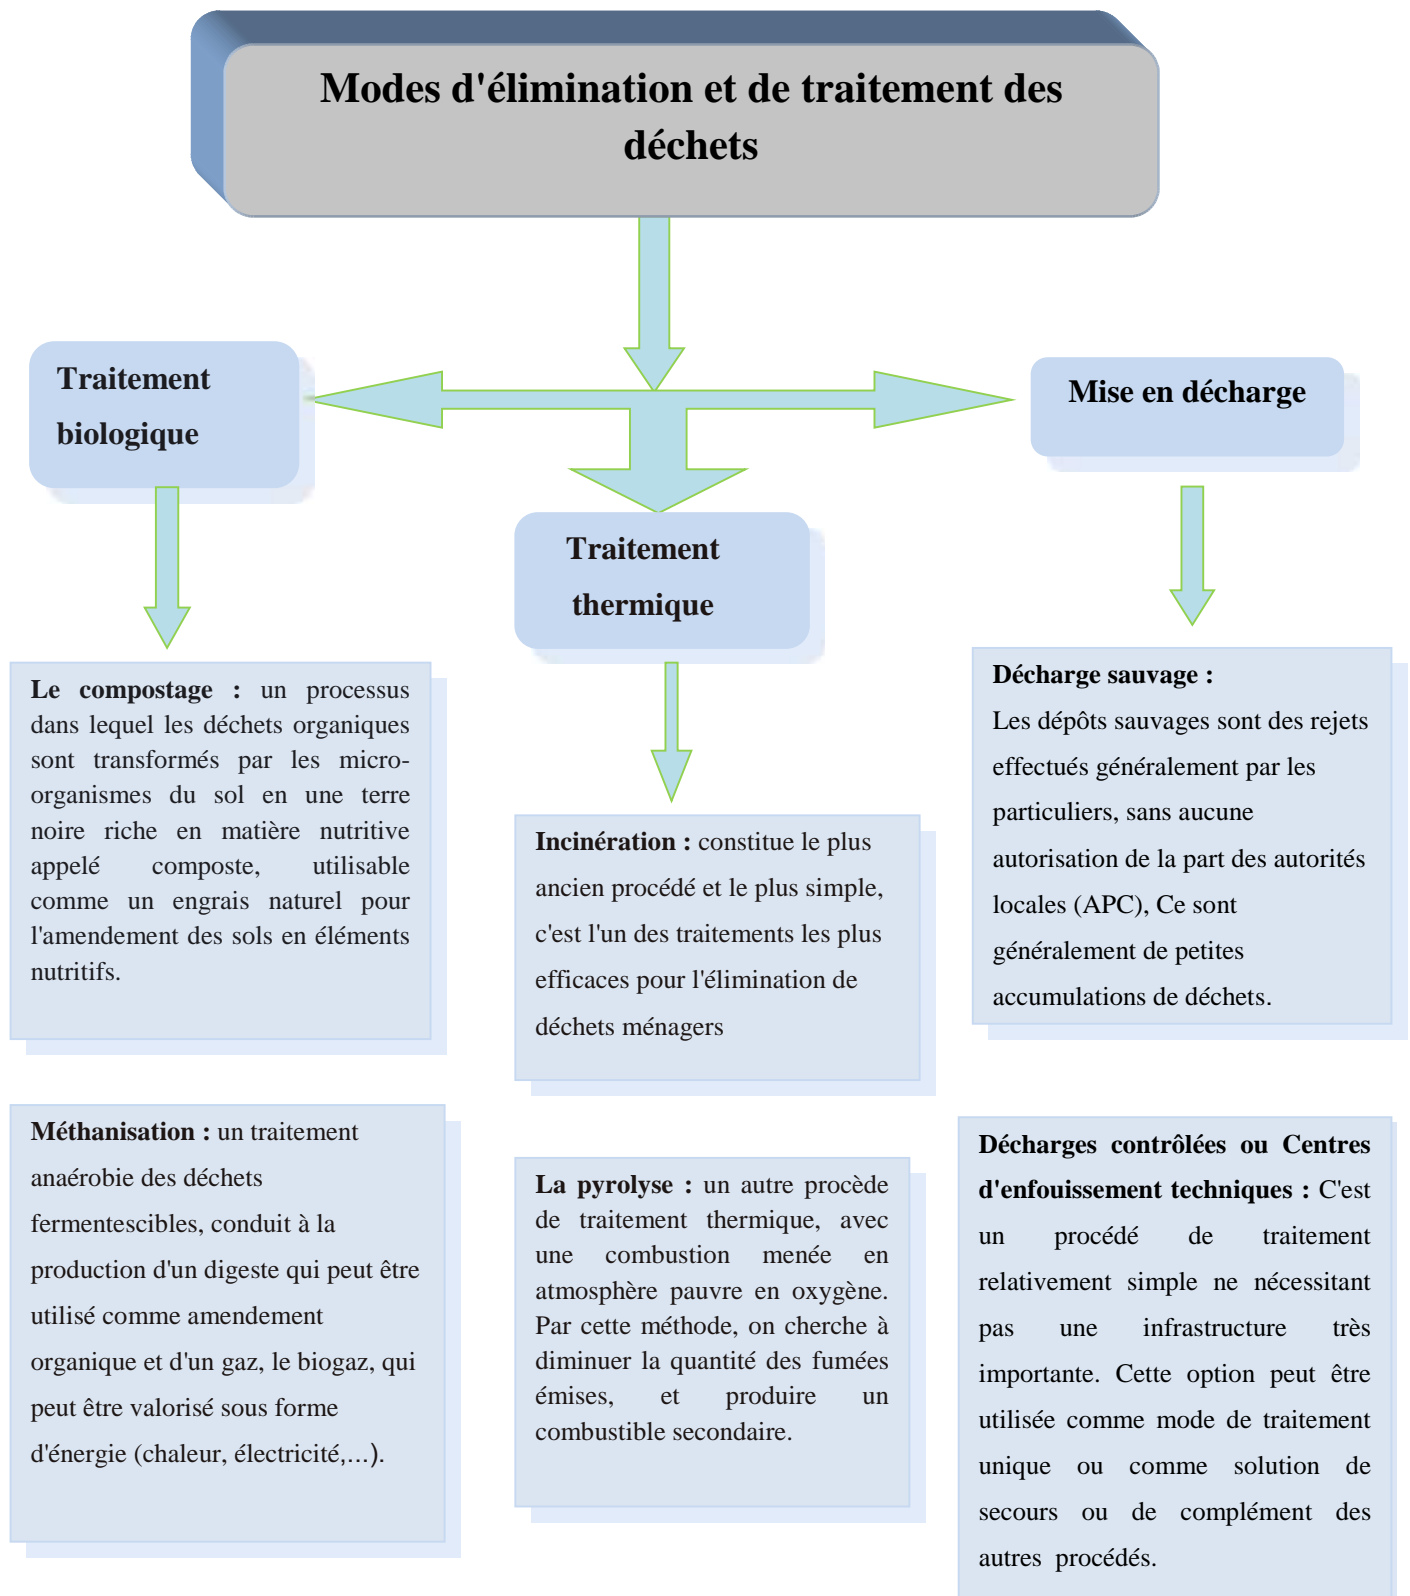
Modes d'élimination et de traitement des déchets

Traitement biologique

Traitement thermique

Mise en décharge

Le compostage : un processus dans lequel les déchets organiques sont transformés par les micro-organismes du sol en une terre noire riche en matière nutritive appelé composte, utilisable comme un engrais naturel pour l'amendement des sols en éléments nutritifs.

Méthanisation : un traitement anaérobie des déchets fermentescibles, conduit à la production d'un digeste qui peut être utilisé comme amendement organique et d'un gaz, le biogaz, qui peut être valorisé sous forme d'énergie (chaleur, électricité,…).

Incinération : constitue le plus ancien procédé et le plus simple, c'est l'un des traitements les plus efficaces pour l'élimination de déchets ménagers

La pyrolyse : un autre procède de traitement thermique, avec une combustion menée en atmosphère pauvre en oxygène. Par cette méthode, on cherche à diminuer la quantité des fumées émises, et produire un combustible secondaire.

Décharge sauvage :
Les dépôts sauvages sont des rejets effectués généralement par les particuliers, sans aucune autorisation de la part des autorités locales (APC), Ce sont généralement de petites accumulations de déchets.

Décharges contrôlées ou Centres d'enfouissement techniques : C'est un procédé de traitement relativement simple ne nécessitant pas une infrastructure très importante. Cette option peut être utilisée comme mode de traitement unique ou comme solution de secours ou de complément des autres procédés.